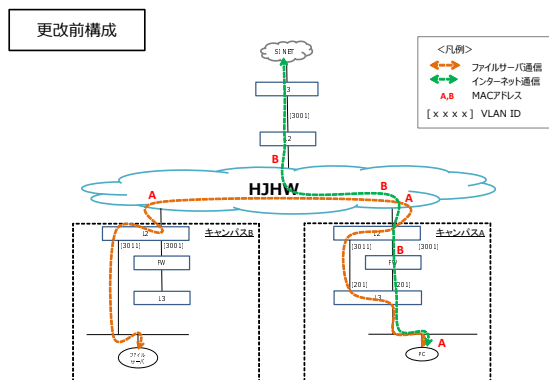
更改前構成

SINET

L3

[3001]

L2

B

HJHW

A

B

A

L2

キャンパスB

[3011]

[3001]

FW

L3

ファイルサーバ

L2

キャンパスA

[3011]

[3001]

B

FW

[201]

[201]

L3

PC

A

<凡例>

ファイルサーバ通信

インターネット通信

A,B MACアドレス

[xxxx] VLAN ID